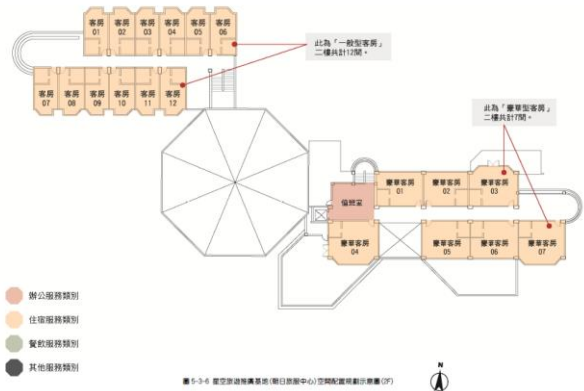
客房 01
客房 02
客房 03
客房 04
客房 05
客房 06
客房 07
客房 08
客房 09
客房 10
客房 11
客房 12

此為「一般型客房」二樓共計12間。

此為「豪華型客房」二樓共計7間。

備餐室

豪華客房 01
豪華客房 02
豪華客房 03
豪華客房 04
豪華客房 05
豪華客房 06
豪華客房 07

辦公服務類別
住宿服務類別
餐飲服務類別
其他服務類別

圖 5-3-6 星空旅遊服務基地(朝日旅服中心)空間配置規劃示意圖(2F)

N